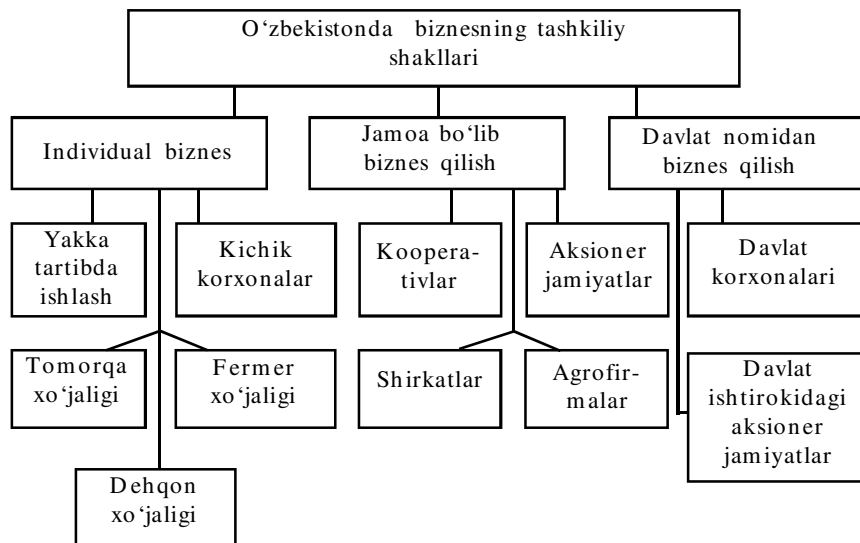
O‘zbekistonda biznesning tashkiliy shakllari

Individual biznes

Jamoa bo‘lib biznes qilish

Davlat nomidan biznes qilish

Yakka tartibda ishlash

Kichik korxonalar

Koopera-tivlar

Aksioner jamiyatlar

Davlat korxonalari

Tomorqa xo‘jaligi

Fermer xo‘jaligi

Shirkatlar

Agrofir-malar

Davlat ishtirokidagi aksioner jamiyatlar

Dehqon xo‘jaligi